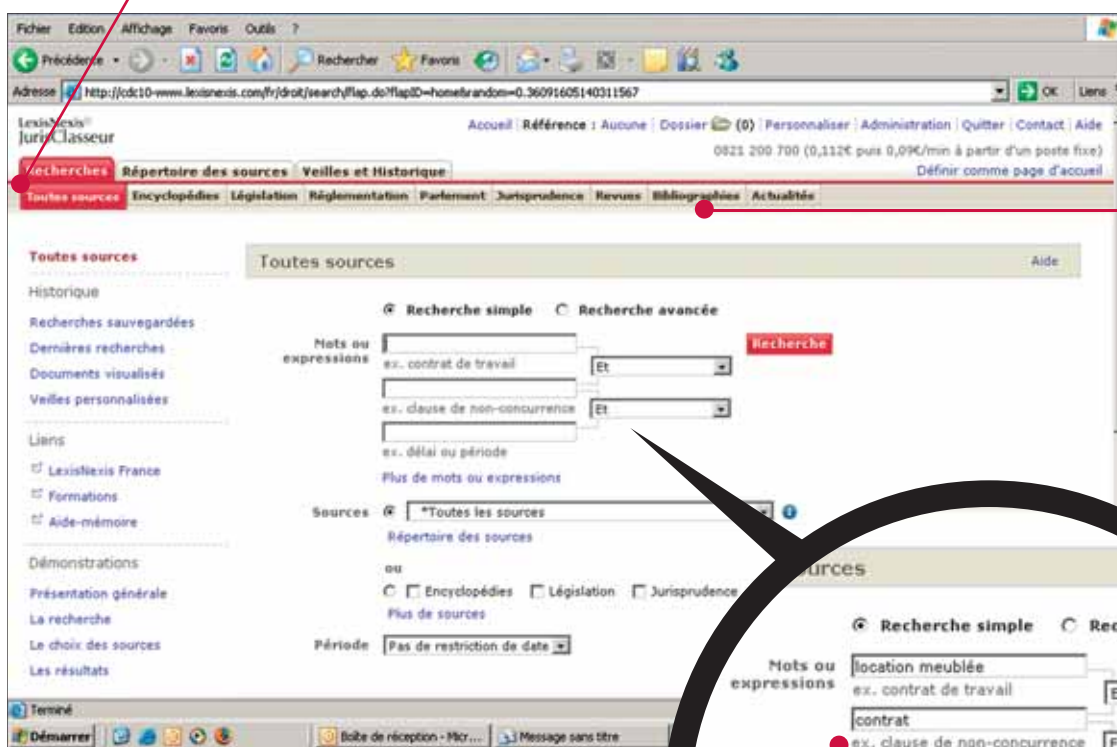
Fichier Edition Affichage Favoris Outils ?

Précédente Rechercher Favoris

Adresse http://cdc10-www.lexisnexis.com/fr/droit/search/flap.do?flapID=home&random=0.36091605140311567 OK Liens

LexisNexis® JurisClasseur

Accueil | Référence : Aucune | Dossier (0) | Personnaliser | Administration | Quitter | Contact | Aide

0821 200 700 (0,112€ puis 0,09€/min à partir d'un poste fixe)

Définir comme page d'accueil

Recherches | Répertoire des sources | Veilles et Historique

Toutes sources | Encyclopédies | Législation | Réglementation | Parlement | Jurisprudence | Revues | Bibliographies | Actualités

Toutes sources

Historique

Recherches sauvegardées

Dernières recherches

Documents visualisés

Veilles personnalisées

Liens

LexisNexis France

Formations

Aide-mémoire

Démonstrations

Présentation générale

La recherche

Le choix des sources

Les résultats

Toutes sources

Aide

Recherche simple Recherche avancée

Mots ou expressions

ex. contrat de travail

Et

Recherche

ex. clause de non-concurrence

Et

ex. délai ou période

Plus de mots ou expressions

Sources *Toutes les sources

Répertoire des sources

ou

Encyclopédies Législation Jurisprudence

Plus de sources

Période Pas de restriction de date

ources

Recherche simple Rec

Mots ou expressions

location meublée

ex. contrat de travail

contrat

ex. clause de non-concurrence

Terminé

Démarrer

Boîte de réception - Micr...

Message sans titre